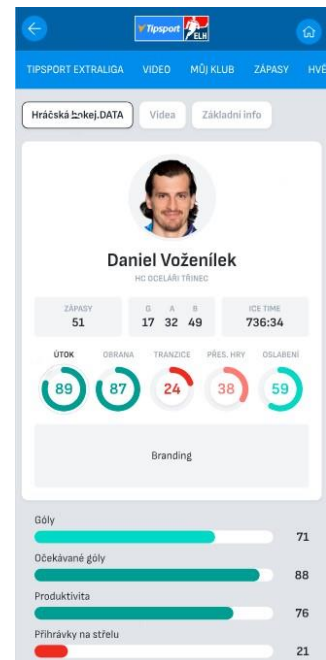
Tipsport ELH

TIPSPORT EXTRALIGA VIDEO MŮJ KLUB ZÁPASY HVĚ

Hráčská hokej.DATA Videa Základní info

Daniel Voženílek
HC OCELÁŘI TŘINEC

| ZÁPASY | G | A | B | ICE TIME |
|---|---|---|---|---|
| 51 | 17 | 32 | 49 | 736:34 |

ÚTOK 89
OBRANA 87
TRANZICE 24
PŘES. HRY 38
OSLABENÍ 59

Branding

Góly 71
Očekávané góly 88
Produktivita 76
Přihrávky na střelu 21